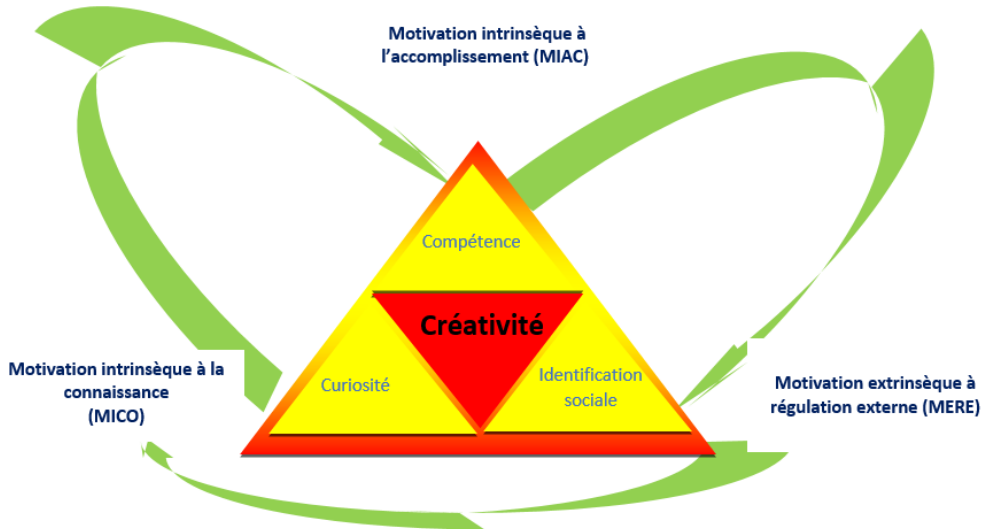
Motivation intrinsèque à l’accomplissement (MIAC)

Compétence

Créativité

Curiosité

Identification sociale

Motivation intrinsèque à la connaissance (MICO)

Motivation extrinsèque à régulation externe (MERE)